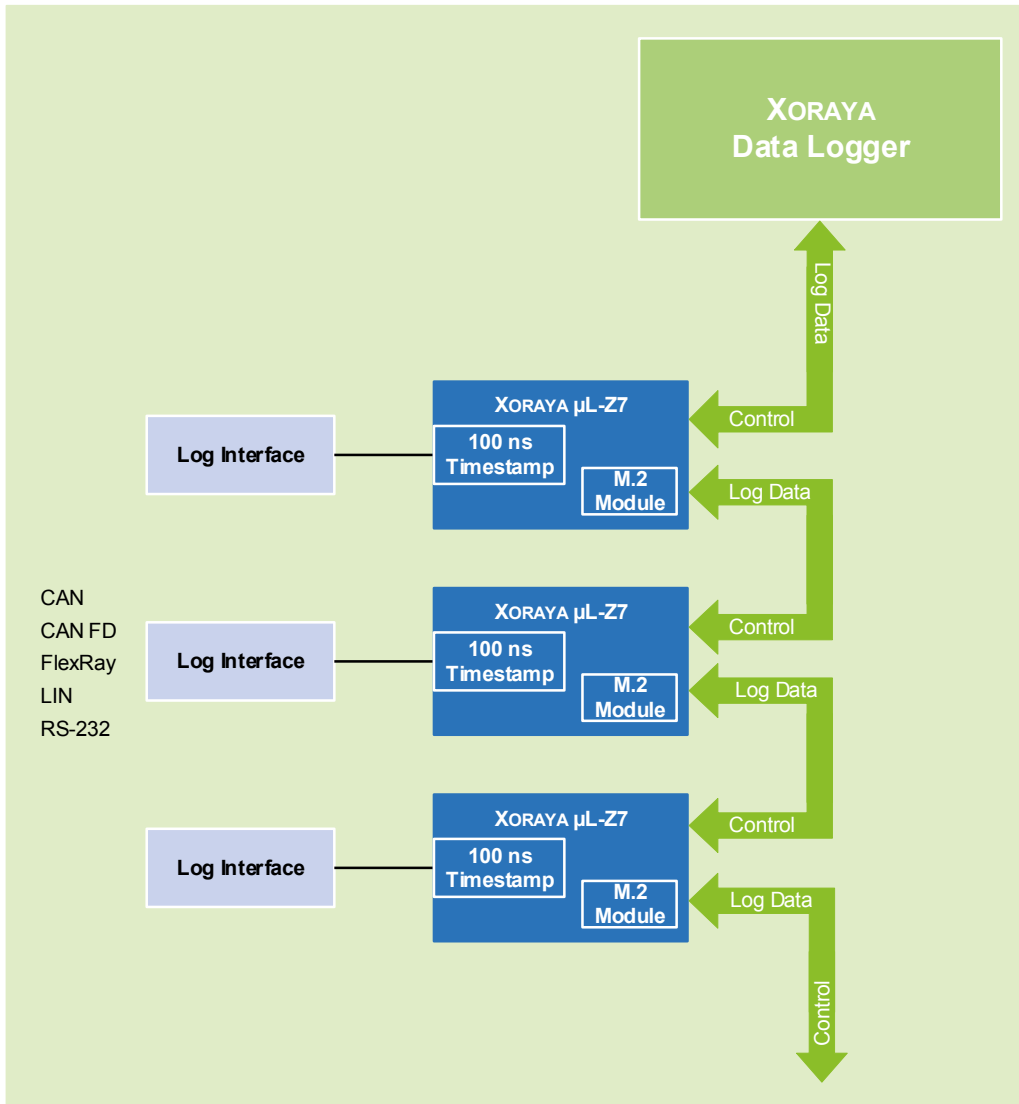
XORAYA
Data Logger

Log Data

XORAYA µL-Z7
100 ns Timestamp
M.2 Module
Control
Log Data
Log Interface

CAN
CAN FD
FlexRay
LIN
RS-232

XORAYA µL-Z7
100 ns Timestamp
M.2 Module
Control
Log Data
Log Interface

XORAYA µL-Z7
100 ns Timestamp
M.2 Module
Control
Log Data
Log Interface

Control